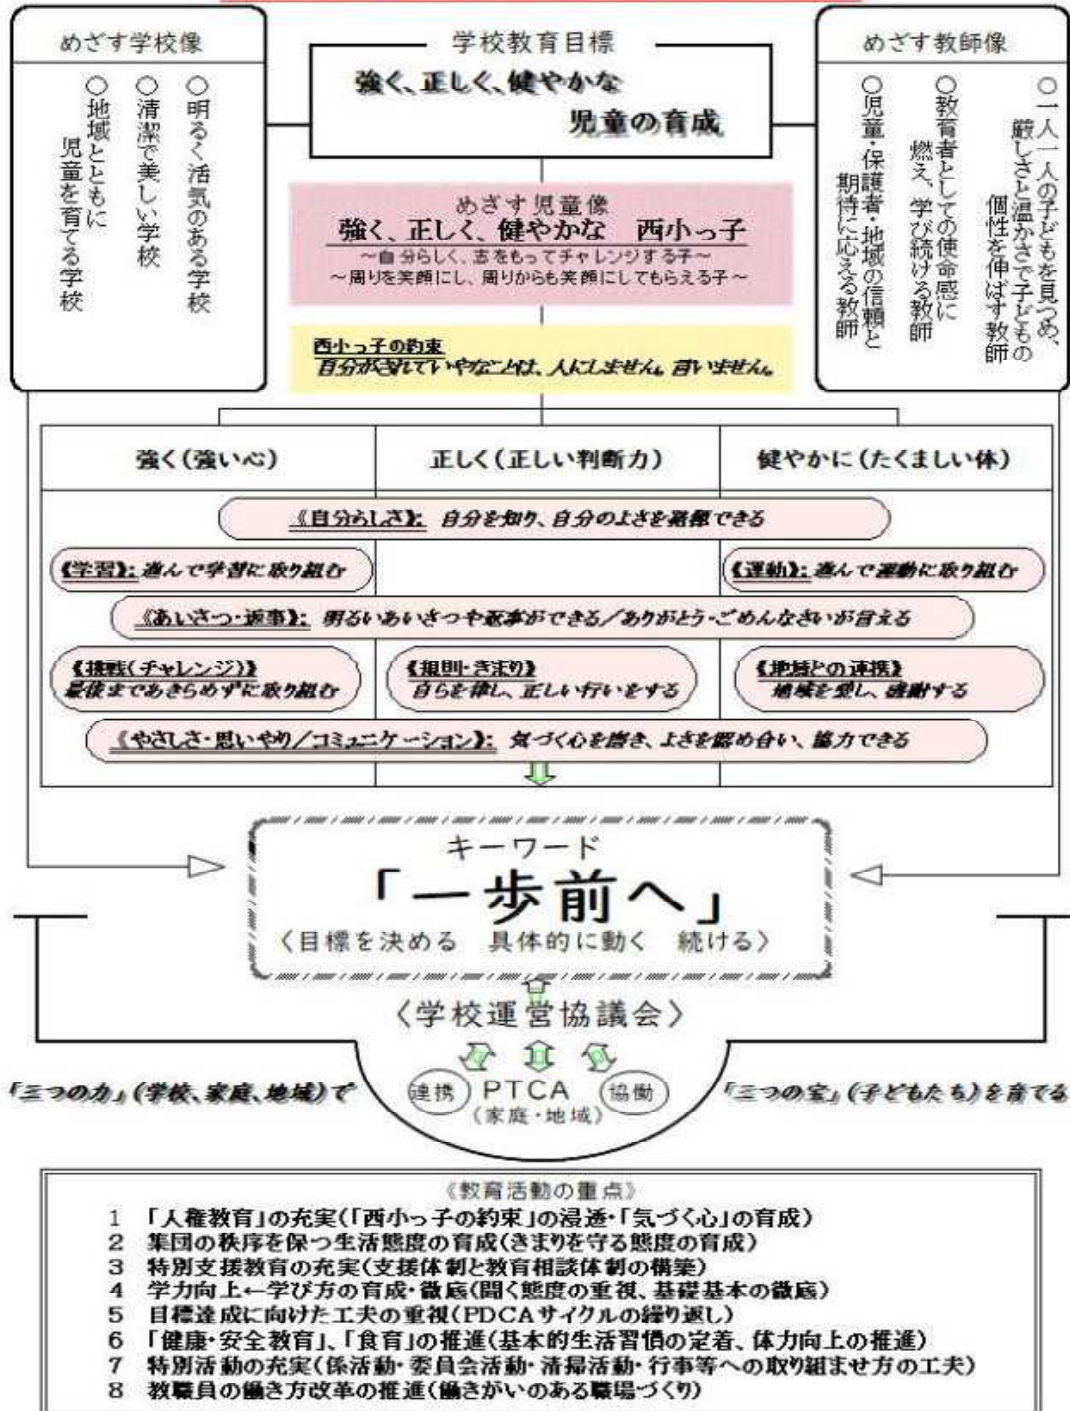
めざす学校像

○明るく活気のある学校
○清潔で美しい学校
○地域とともに児童を育てる学校

学校教育目標

強く、正しく、健やかな児童の育成

めざす教師像

○一人一人の子どもを見つめ、厳しさと温かさで子どもの個性を伸ばす教師
○教育者としての使命感に燃え、学び続ける教師
○児童・保護者・地域の信頼と期待に応える教師

めざす児童像
強く、正しく、健やかな　西小っ子
～自分らしく、志をもってチャレンジする子～
～周りを笑顔にし、周りからも笑顔にしてもらえる子～

西小っ子の約束
自分がされていやなことは、人にしません。言いません。

| 強く（強い心） | 正しく（正しい判断力） | 健やかに（たくましい体） |
|---|---|---|

《自分らしさ》：自分を知り、自分のよさを発揮できる
《学習》：進んで学習に取り組む
《運動》：進んで運動に取り組む
《あいさつ・返事》：明るいあいさつや返事ができる／ありがとう・ごめんなさいが言える
《挑戦（チャレンジ）》最後まであきらめずに取り組む
《規則・きまり》自らを律し、正しい行いをする
《地域との連携》地域を愛し、感謝する
《やさしさ・思いやり／コミュニケーション》：気づく心を磨き、よさを認め合い、協力できる

キーワード
「一歩前へ」
〈目標を決める　具体的に動く　続ける〉

〈学校運営協議会〉

「三つの力」（学校、家庭、地域）で
連携　PTCA　協働
（家庭・地域）
「三つの宝」（子どもたち）を育てる

《教育活動の重点》
1 「人権教育」の充実（「西小っ子の約束」の浸透・「気づく心」の育成）
2 集団の秩序を保つ生活態度の育成（きまりを守る態度の育成）
3 特別支援教育の充実（支援体制と教育相談体制の構築）
4 学力向上←学び方の育成・徹底（聞く態度の重視、基礎基本の徹底）
5 目標達成に向けた工夫の重視（PDCAサイクルの繰り返し）
6 「健康・安全教育」、「食育」の推進（基本的生活習慣の定着、体力向上の推進）
7 特別活動の充実（係活動・委員会活動・清掃活動・行事等への取り組ませ方の工夫）
8 教職員の働き方改革の推進（働きがいのある職場づくり）